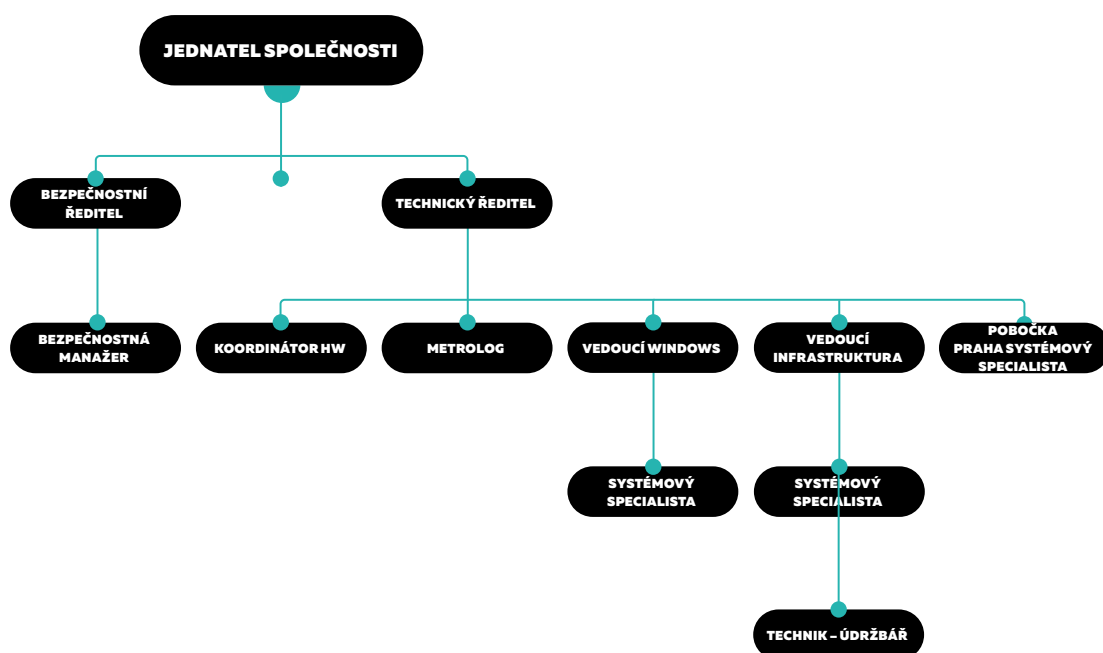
JEDNATEL SPOLEČNOSTI

BEZPEČNOSTNÍ ŘEDITEL

TECHNICKÝ ŘEDITEL

BEZPEČNOSTNÁ MANAŽER

KOORDINÁTOR HW

METROLOG

VEDOUCÍ WINDOWS

VEDOUCÍ INFRASTRUKTURA

POBOČKA PRAHA SYSTÉMOVÝ SPECIALISTA

SYSTÉMOVÝ SPECIALISTA

SYSTÉMOVÝ SPECIALISTA

TECHNIK – ÚDRŽBÁŘ